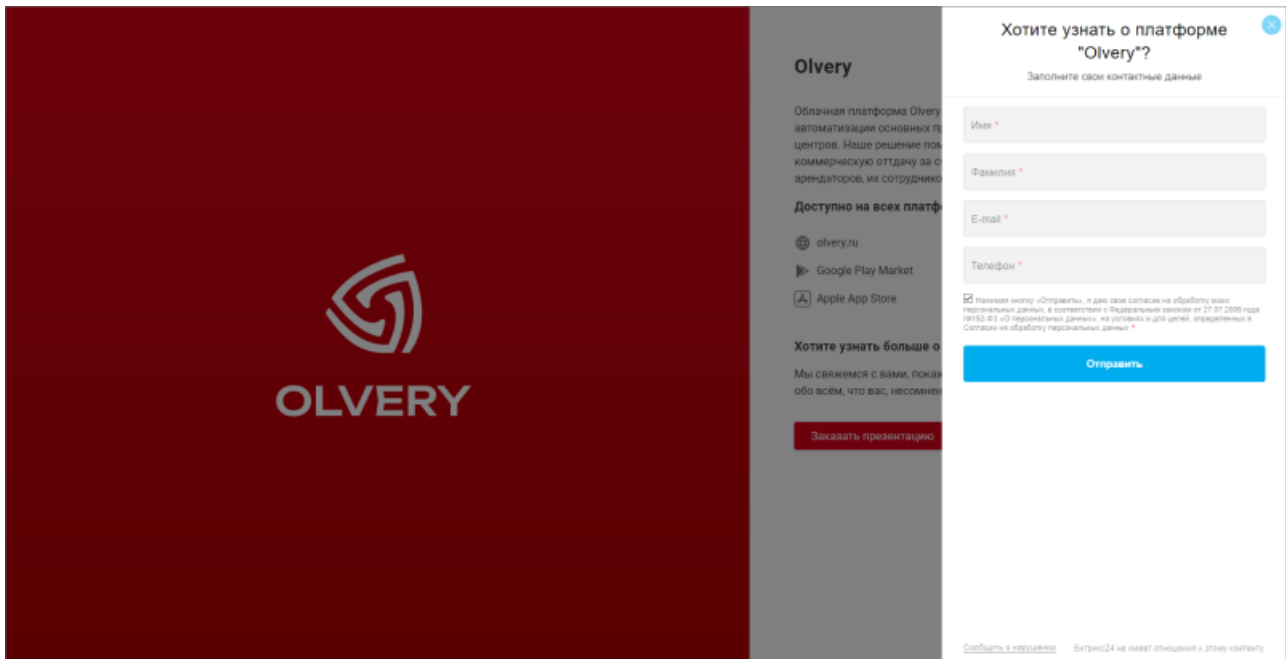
OLVERY

Olvery

Облачная платформа Olvery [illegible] автоматизации основных п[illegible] центров. Наше решение пом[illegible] коммерческую отдачу за с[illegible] арендаторов, их сотруднико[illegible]

Доступно на всех платф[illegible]

olvery.ru

Google Play Market

Apple App Store

Хотите узнать больше о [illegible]

Мы свяжемся с вами, покаж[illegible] обо всём, что вас, несомнен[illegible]

Заказать презентацию

Хотите узнать о платформе "Olvery"?

Заполните свои контактные данные

Имя *

Фамилия *

E-mail *

Телефон *

Нажимая кнопку «Отправить», я даю свое согласие на обработку моих персональных данных, в соответствии с Федеральным законом от 27.07.2006 года №152-ФЗ «О персональных данных», на условиях и для целей, определенных в Согласии на обработку персональных данных *

Отправить

Сообщить о нарушении

Битрикс24 не имеет отношения к этому контенту.